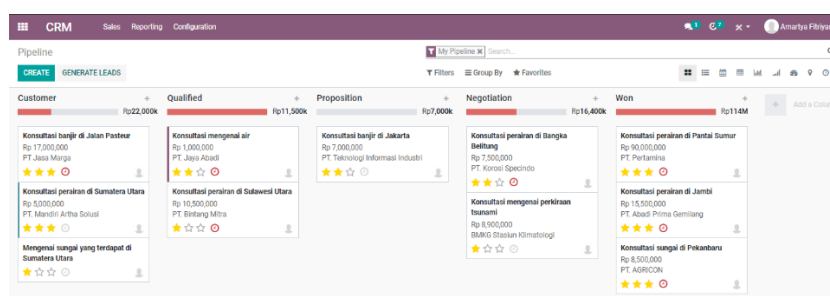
CRM Sales Reporting Configuration

1 7 Amartya Fitriya

Pipeline

My Pipeline × Search...

CREATE GENERATE LEADS

Filters Group By Favorites

Customer + Rp22,000k

Konsultasi banjir di Jalan Pasteur
Rp 17,000,000
PT Jasa Marga

Konsultasi perairan di Sumatera Utara
Rp 5,000,000
PT. Mandiri Artha Solusi

Mengenai sungai yang terdapat di Sumatera Utara

Qualified + Rp11,500k

Konsultasi mengenai air
Rp 1,000,000
PT. Jaya Abadi

Konsultasi perairan di Sulawesi Utara
Rp 10,500,000
PT. Bintang Mitra

Proposition + Rp7,000k

Konsultasi banjir di Jakarta
Rp 7,000,000
PT. Teknologi Informasi Industri

Negotiation + Rp16,400k

Konsultasi perairan di Bangka Belitung
Rp 7,500,000
PT. Korosi Specindo

Konsultasi mengenai perkiraan tsunami
Rp 8,900,000
BMKG Stasiun Klimatologi

Won + Rp114M

Konsultasi perairan di Pantai Sumur
Rp 90,000,000
PT. Pertamina

Konsultasi perairan di Jambi
Rp 15,500,000
PT. Abadi Prima Gemilang

Konsultasi sungai di Pekanbaru
Rp 8,500,000
PT. AGRICON

+ Add a Colu